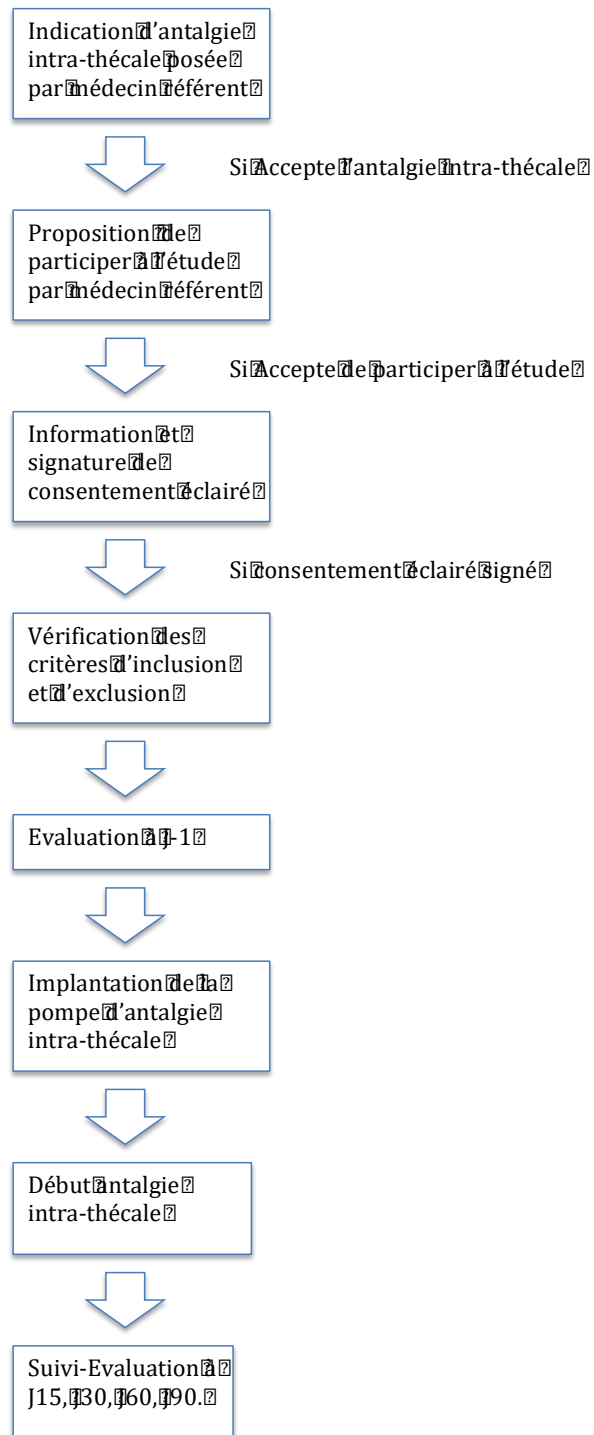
Indication d'antalgie intra-thécale posée par médecin référent

Si Accepte l'antalgie intra-thécale

Proposition de participer à l'étude par médecin référent

Si Accepte de participer à l'étude

Information et signature de consentement éclairé

Si consentement éclairé signé

Vérification des critères d'inclusion et d'exclusion

Evaluation à J-1

Implantation de la pompe d'antalgie intra-thécale

Début antalgie intra-thécale

Suivi-Evaluation à J15, J30, J60, J90.